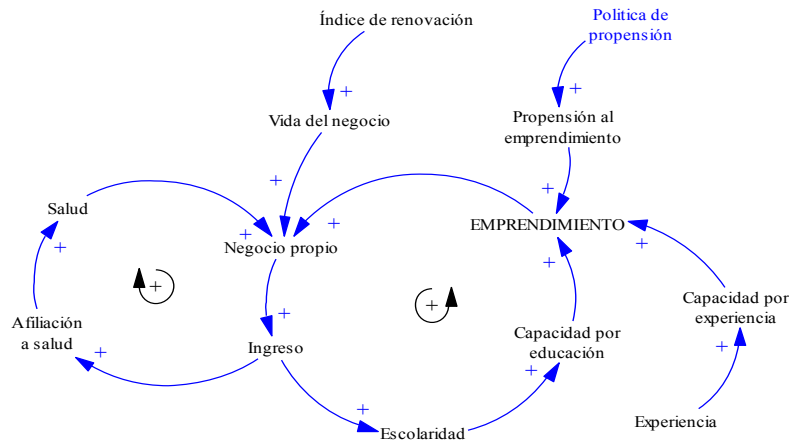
Índice de renovación

Politica de propensión

+

+

Vida del negocio

Propensión al emprendimiento

+

+

Salud

+

EMPRENDIMIENTO

+

Negocio propio

+

+

+

+

+

Capacidad por experiencia

Afiliación a salud

+

+

Capacidad por educación

+

Ingreso

+

+

Experiencia

Escolaridad